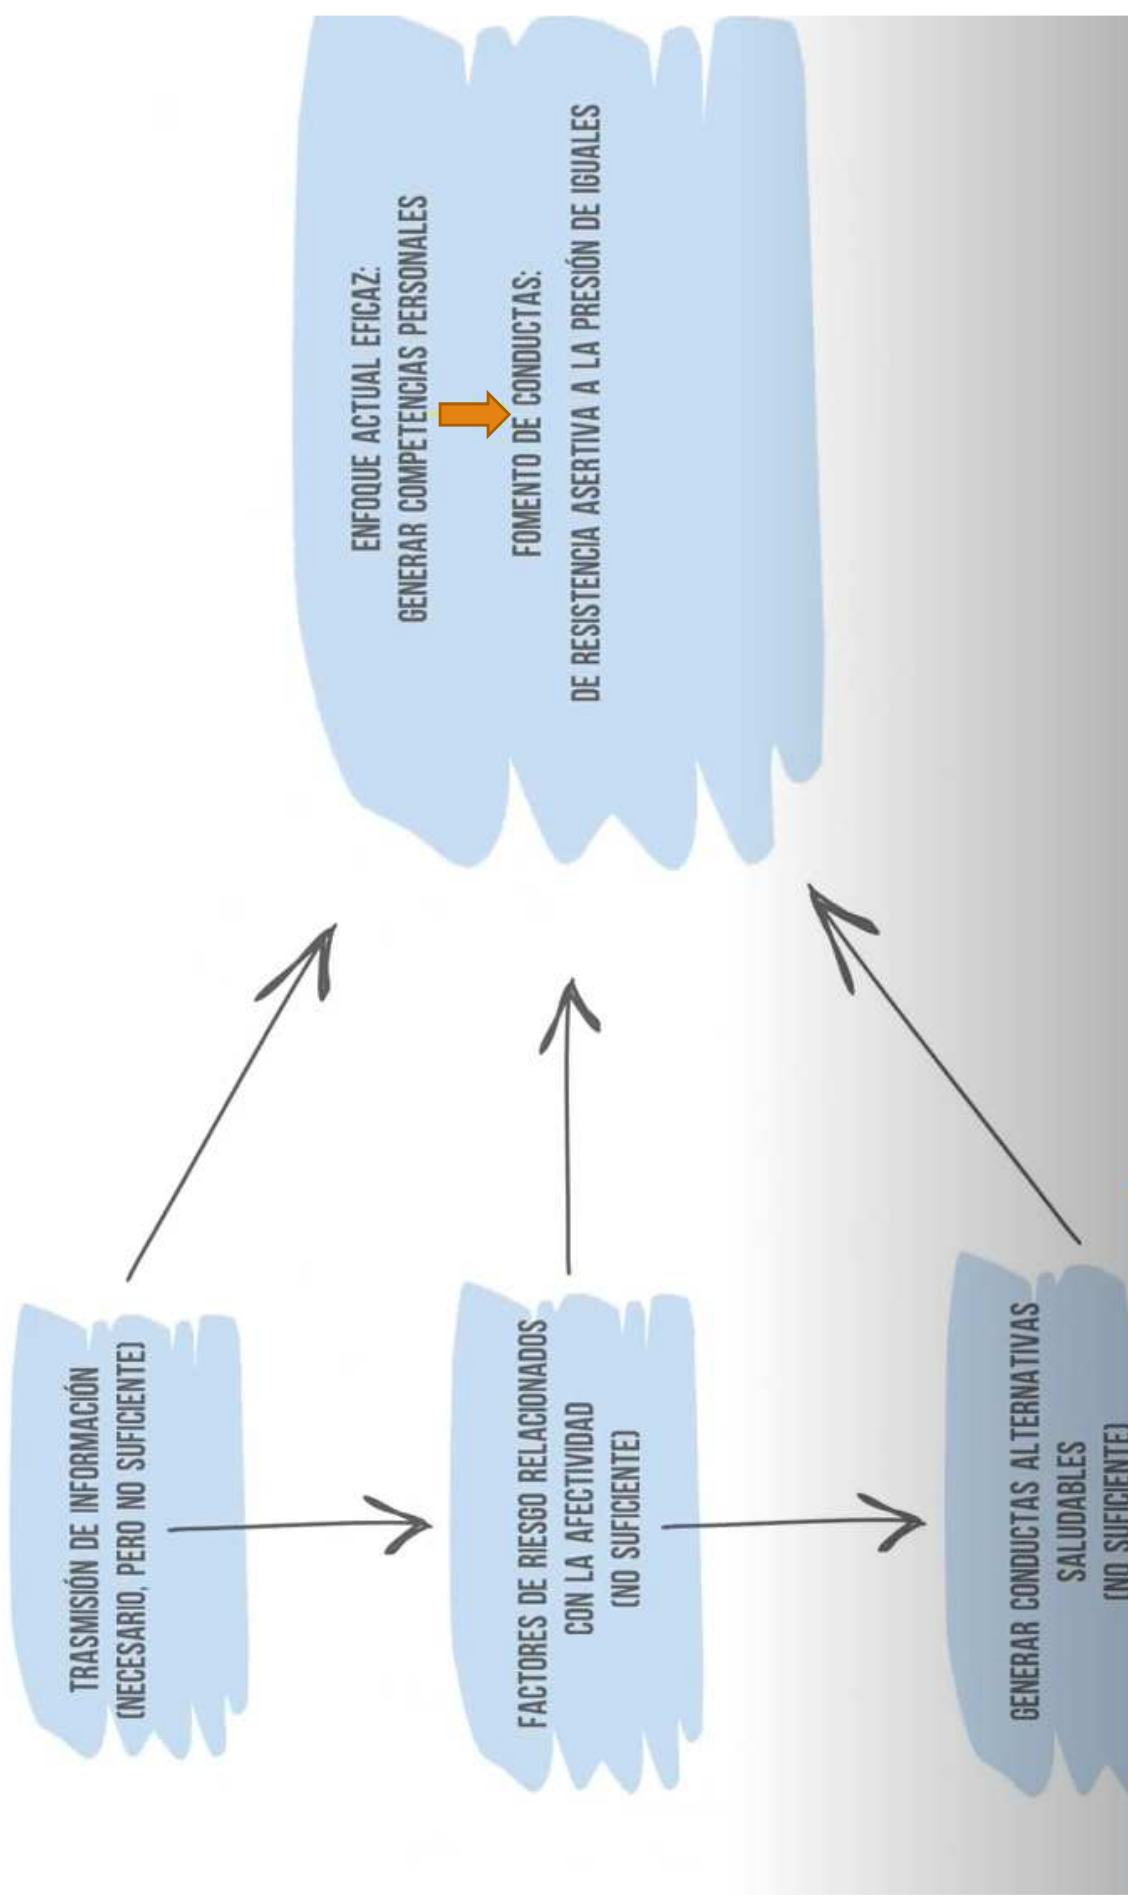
TRASMISIÓN DE INFORMACIÓN
(NECESARIO, PERO NO SUFICIENTE)

FACTORES DE RIESGO RELACIONADOS
CON LA AFECTIVIDAD
(NO SUFICIENTE)

GENERAR CONDUCTAS ALTERNATIVAS
SALUDABLES
(NO SUFICIENTE)

ENFOQUE ACTUAL EFICAZ:
GENERAR COMPETENCIAS PERSONALES

FOMENTO DE CONDUCTAS:
DE RESISTENCIA ASERTIVA A LA PRESIÓN DE IGUALES